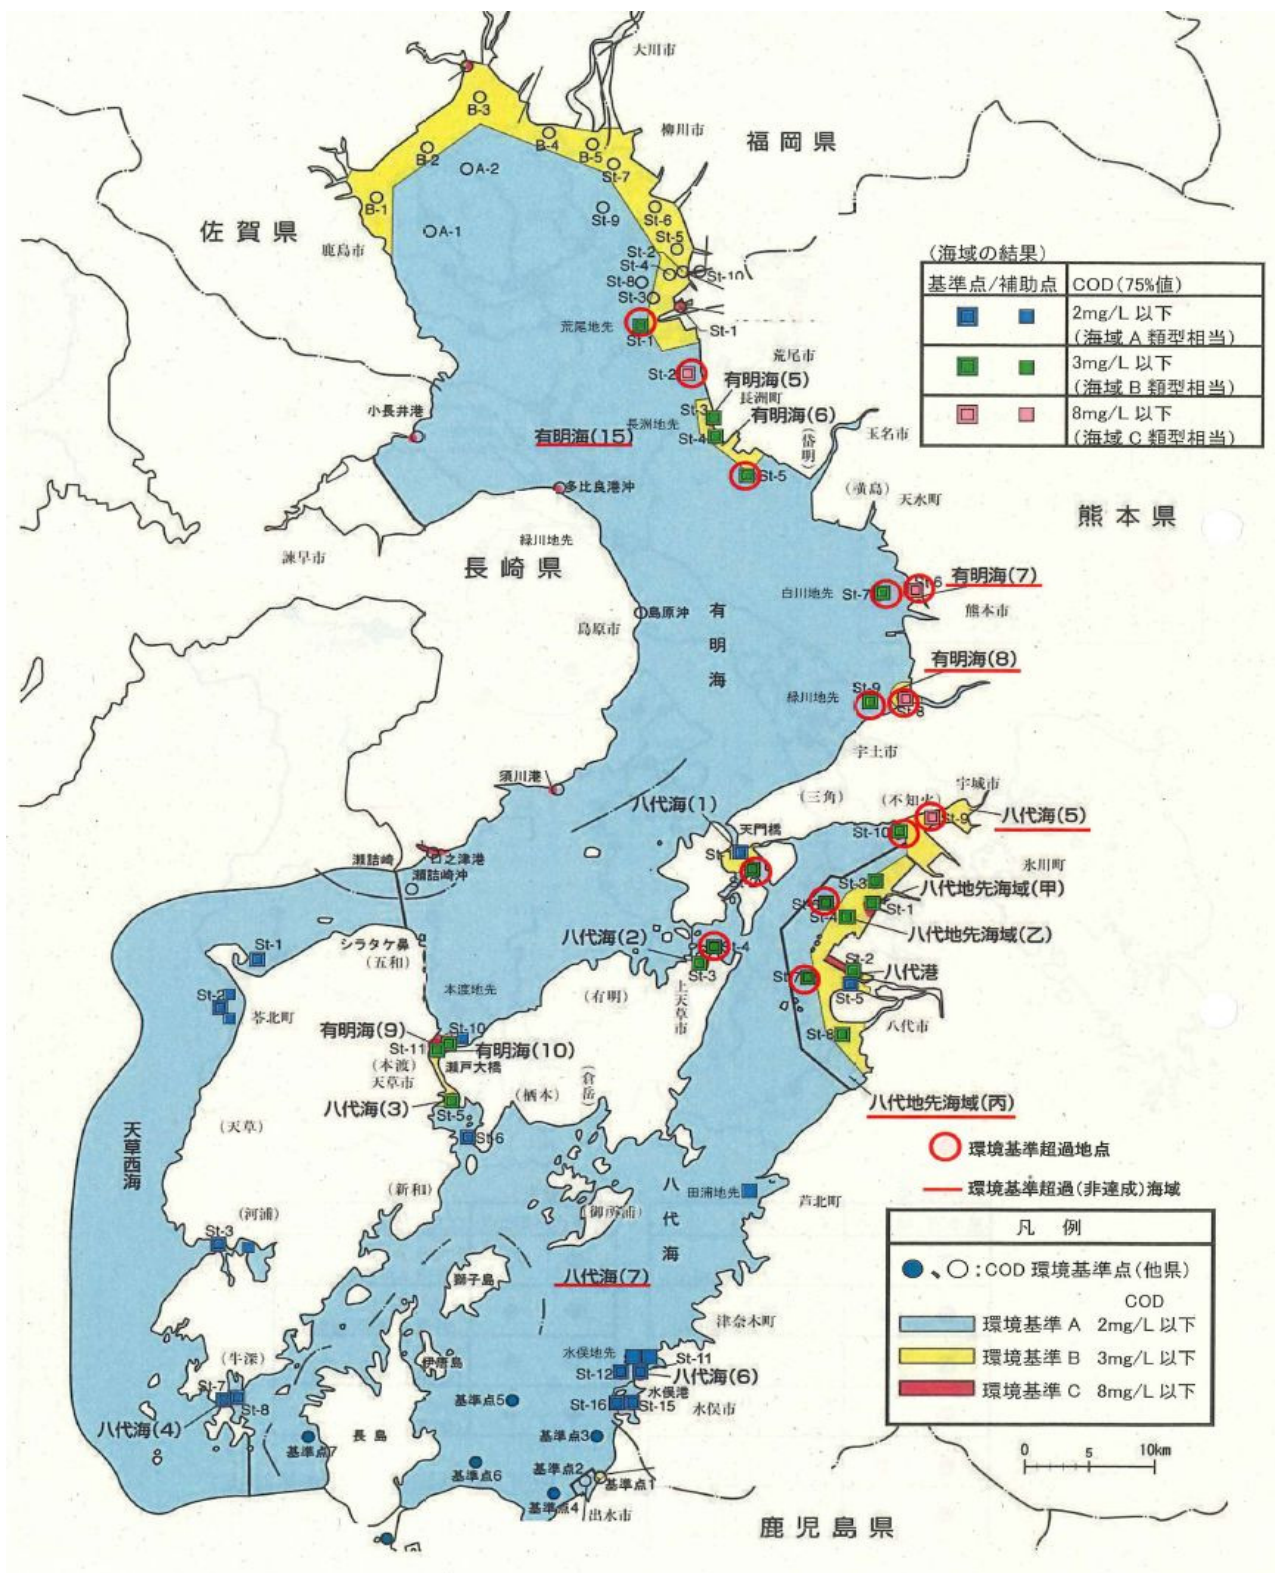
大川市
柳川市
福岡県
B-3
B-2
B-4
B-5
A-2
St-7
B-1
A-1
St-9
St-6
St-5
佐賀県
鹿島市
St-2
St-4
St-8
St-3
St-10
荒尾地先
St-1
St-1
荒尾市
St-2
有明海(5)
長洲町
St-3
長洲地先
有明海(6)
St-4
有明海(15)
小長井港
(塔明)
玉名市
St-5
多比良港沖
(横島)
天水町
熊本県
諫早市
緑川地先
長崎県
有明海(7)
白川地先
St-7
St-6
熊本市
島原沖
有
島原市
明
海
有明海(8)
緑川地先
St-9
St-8
宇土市
須川港
宇城市
(三角)
(不知火)
八代海(1)
St-10
St-9
八代海(5)
天門橋
St
3
氷川町
瀬詰崎
口之津港
瀬詰崎沖
St-3
八代地先海域(甲)
St
St-4
St-1
八代地先海域(乙)
八代海(2)
St-4
St-3
St-1
シラタケ鼻
(五和)
St
St-2
八代港
St-5
苓北町
本渡地先
(有明)
上天草市
八代市
St-8
有明海(9)
St-10
St-11
有明海(10)
(本渡)
天草市
瀬戸大橋
(倉岳)
(栖本)
八代地先海域(丙)
八代海(3)
St-5
St-6
天草西海
(天草)
環境基準超過地点
環境基準超過(非達成)海域
(新和)
田浦地先
八
芦北町
代
(御所浦)
(河浦)
St-3
海
獅子島
八代海(7)
津奈木町
水俣地先
St-11
伊唐島
(牛深)
St-12
八代海(6)
St-7
水俣港
St-8
基準点5
St-16
St-15
水俣市
八代海(4)
基準点7
長島
基準点3
基準点6
基準点2
基準点1
基準点4
出水市
鹿児島県

(海域の結果)
| 基準点/補助点 | COD(75%値) |
|---|---|
| ■ ■ | 2mg/L 以下 (海域A類型相当) |
| ■ ■ | 3mg/L 以下 (海域B類型相当) |
| ■ ■ | 8mg/L 以下 (海域C類型相当) |

凡例
●、○:COD 環境基準点(他県)
COD
環境基準A 2mg/L 以下
環境基準B 3mg/L 以下
環境基準C 8mg/L 以下

0 5 10km